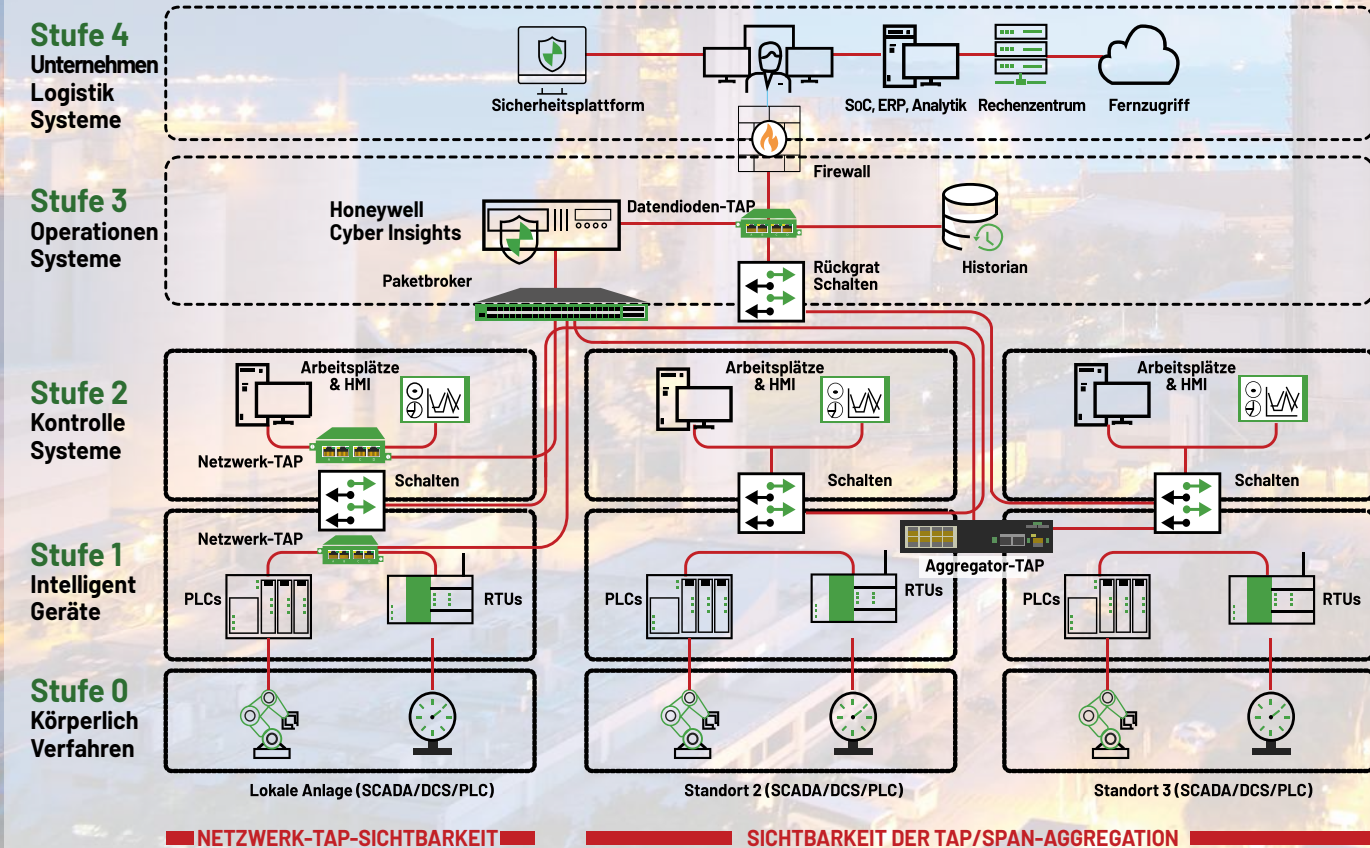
Stufe 4
Unternehmen
Logistik
Systeme

Sicherheitsplattform

SoC, ERP, Analytik

Rechenzentrum

Fernzugriff

Firewall

Stufe 3
Operationen
Systeme

Honeywell
Cyber Insights

Datendioden-TAP

Historian

Paketbroker

Rückgrat
Schalten

Stufe 2
Kontrolle
Systeme

Arbeitsplätze
& HMI

Netzwerk-TAP

Schalten

Arbeitsplätze
& HMI

Schalten

Arbeitsplätze
& HMI

Schalten

Stufe 1
Intelligent
Geräte

Netzwerk-TAP

PLCs

RTUs

PLCs

RTUs

Aggregator-TAP

PLCs

RTUs

Stufe 0
Körperlich
Verfahren

Lokale Anlage (SCADA/DCS/PLC)

Standort 2 (SCADA/DCS/PLC)

Standort 3 (SCADA/DCS/PLC)

NETZWERK-TAP-SICHTBARKEIT

SICHTBARKEIT DER TAP/SPAN-AGGREGATION